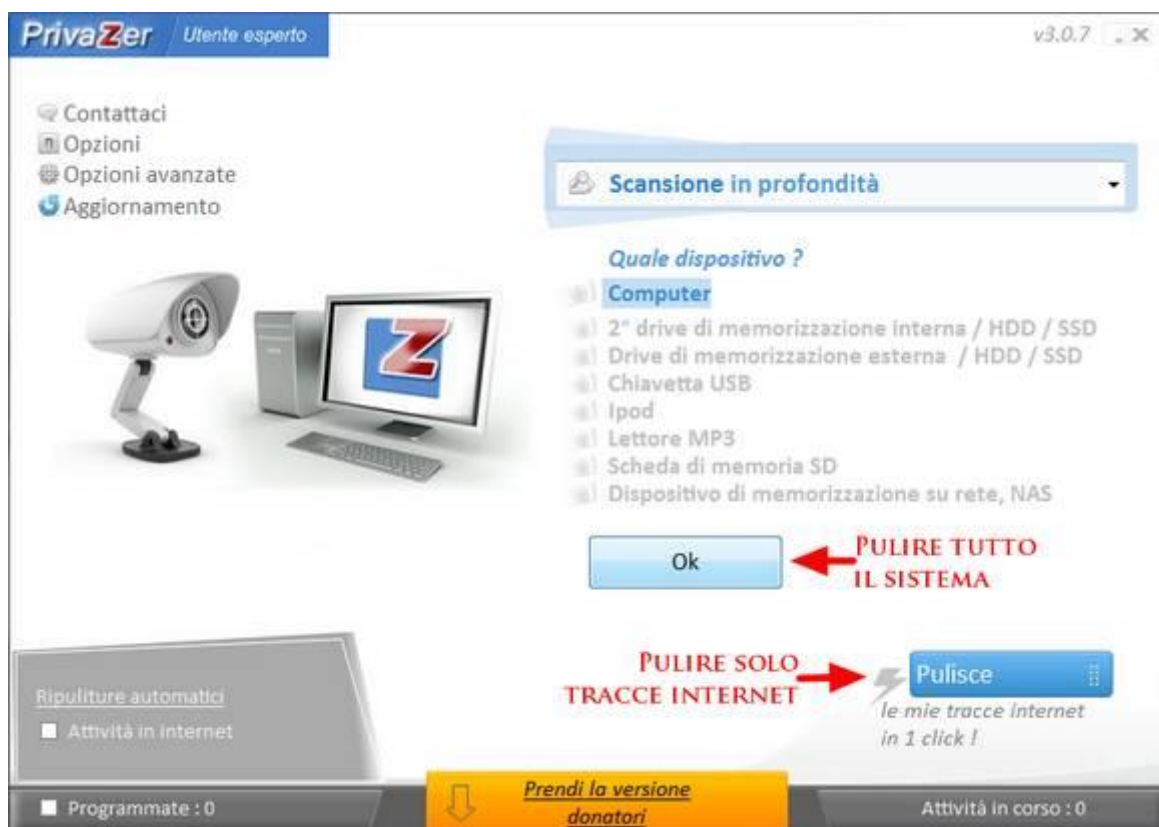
PrivaZer Utente esperto

v3.0.7 _ X

Contattaci
Opzioni
Opzioni avanzate
Aggiornamento

Scansione in profondità

Quale dispositivo ?
Computer
2° drive di memorizzazione interna / HDD / SSD
Drive di memorizzazione esterna / HDD / SSD
Chiavetta USB
Ipod
Lettore MP3
Scheda di memoria SD
Dispositivo di memorizzazione su rete, NAS

Ok

PULIRE TUTTO IL SISTEMA

PULIRE SOLO TRACCE INTERNET

Pulisce
le mie tracce internet in 1 click !

Ripuliture automatici
Attività in internet

Programmate : 0

Prendi la versione donatori

Attività in corso : 0